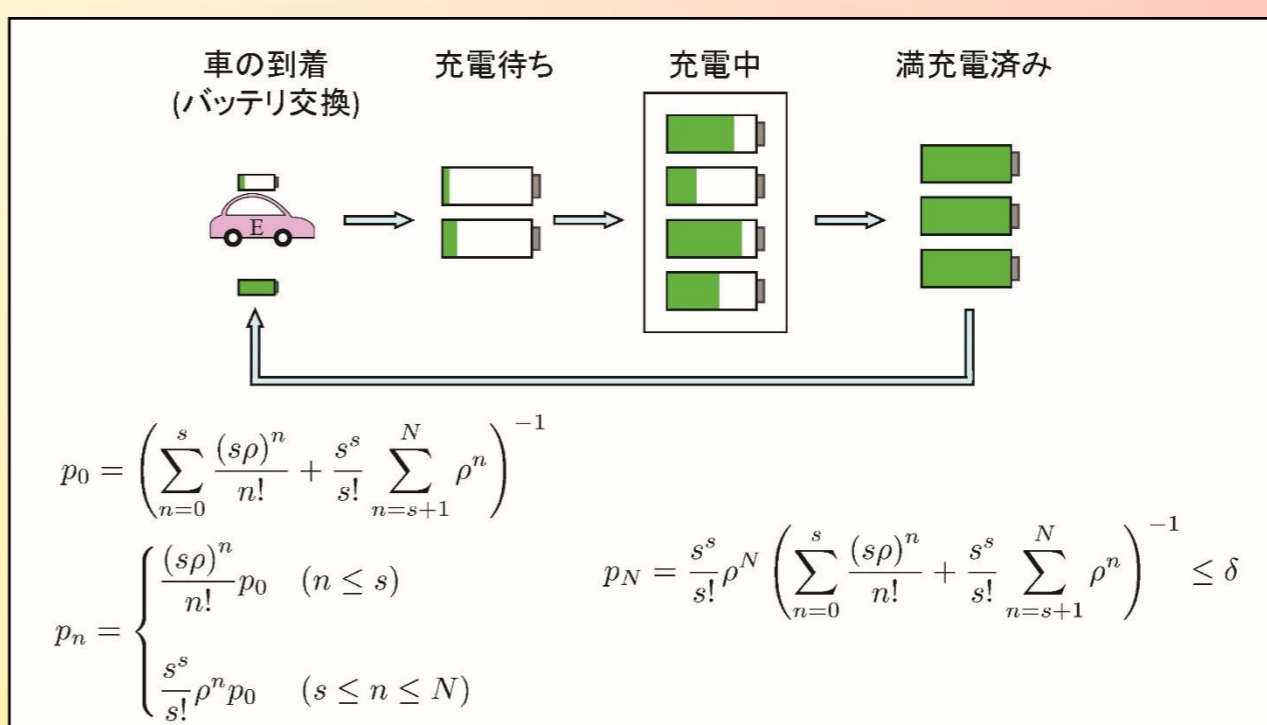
車の到着
(バッテリ交換)

充電待ち

充電中

満充電済み

E

$p_0 = \left( \sum_{n=0}^{s} \frac{(s\rho)^n}{n!} + \frac{s^s}{s!} \sum_{n=s+1}^{N} \rho^n \right)^{-1}$

$p_n = \begin{cases} \frac{(s\rho)^n}{n!} p_0 & (n \leq s) \\ \frac{s^s}{s!} \rho^n p_0 & (s \leq n \leq N) \end{cases}$

$p_N = \frac{s^s}{s!} \rho^N \left( \sum_{n=0}^{s} \frac{(s\rho)^n}{n!} + \frac{s^s}{s!} \sum_{n=s+1}^{N} \rho^n \right)^{-1} \leq \delta$